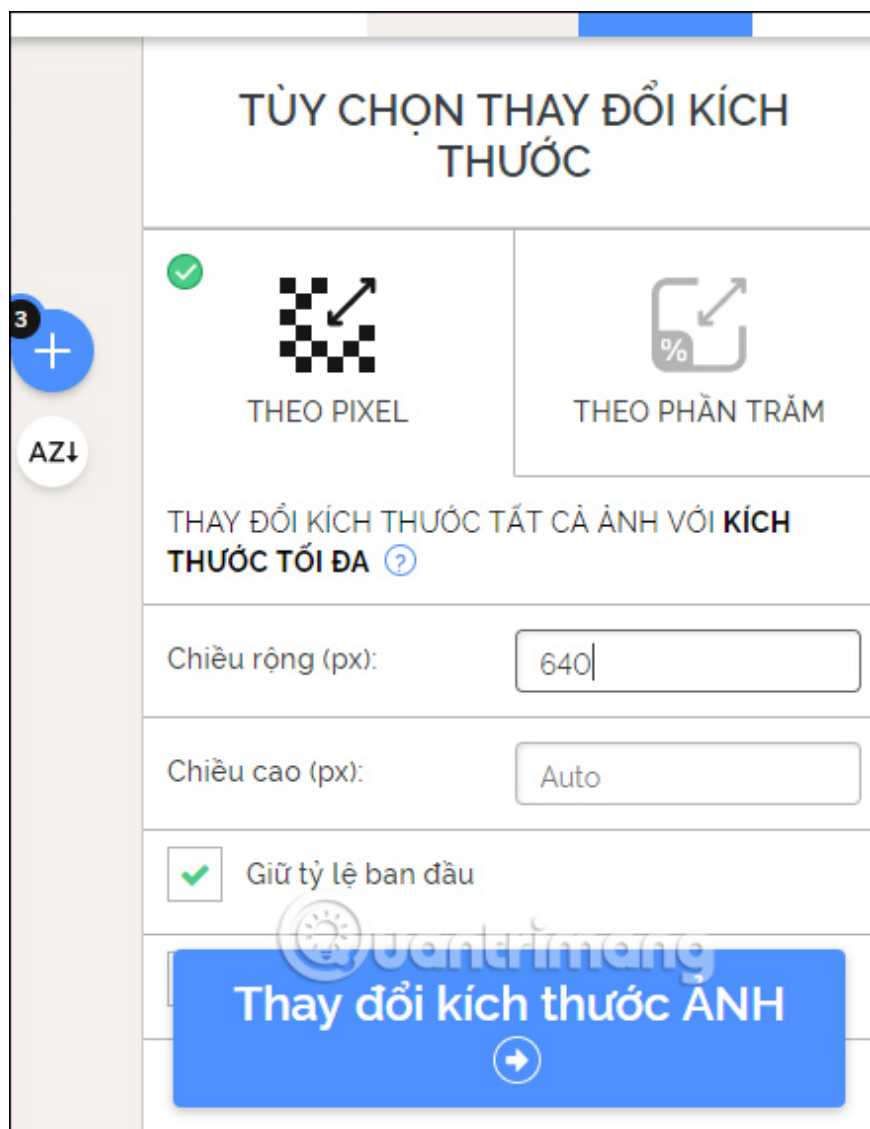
TÙY CHỌN THAY ĐỔI KÍCH THƯỚC

3

AZ↓

THEO PIXEL

%

THEO PHẦN TRĂM

THAY ĐỔI KÍCH THƯỚC TẤT CẢ ẢNH VỚI **KÍCH THƯỚC TỐI ĐA** ?

Chiều rộng (px): 640

Chiều cao (px): Auto

Giữ tỷ lệ ban đầu

Quantrimang

Thay đổi kích thước ẢNH